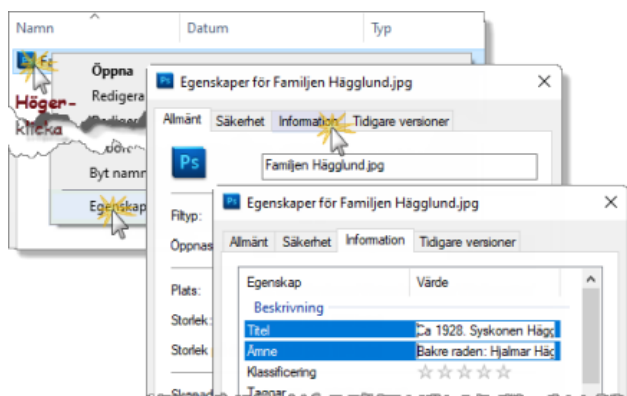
Namn
Datum
Typ

Fa

Öppna
Redigera
Högerklicka
Byt namn
Egenskap

Ps Egenskaper för Familjen Hägglund.jpg
×
Allmänt Säkerhet Information Tidigare versioner
Familjen Hägglund.jpg
Filtyp:
Öppnas
Plats:
Storlek:
Storlek

Ps Egenskaper för Familjen Hägglund.jpg
×
Allmänt Säkerhet Information Tidigare versioner

| Egenskap | Värde |
|---|---|
| Beskrivning | |
| Titel | Ca 1928. Syskonen Hägg |
| Ämne | Bakre raden: Hjalmar Häg |
| Klassificering | ☆☆☆☆☆ |
| Taggar | |